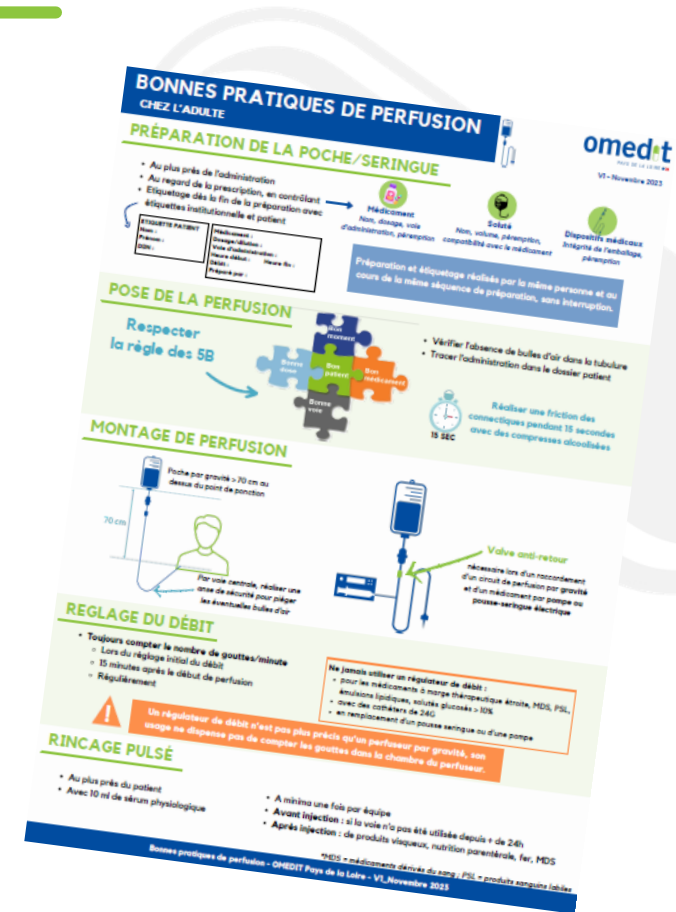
BONNES PRATIQUES DE PERFUSION
CHEZ L'ADULTE

omedit
PAYS DE LA LOIRE
V1 - Novembre 2023

PRÉPARATION DE LA POCHE/SERINGUE

• Au plus près de l'administration
• Au regard de la prescription, en contrôlant
• Etiquetage dès la fin de la préparation avec étiquettes institutionnelle et patient

ETIQUETTE PATIENT
Nom :
Prénom :
DDN :

Médicament :
Dosage/dilution :
Voie d'administration :
Heure début :
Débit : Heure fin :
Préparé par :

Médicament
Nom, dosage, voie d'administration, péremption

Soluté
Nom, volume, péremption, compatibilité avec le médicament

Dispositifs médicaux
Intégrité de l'emballage, péremption

Préparation et étiquetage réalisés par la même personne et au cours de la même séquence de préparation, sans interruption.

POSE DE LA PERFUSION

Respecter la règle des 5B

Bon moment
Bonne dose
Bon patient
Bon médicament
Bonne voie

• Vérifier l'absence de bulles d'air dans la tubulure
• Tracer l'administration dans le dossier patient

15 SEC
Réaliser une friction des connectiques pendant 15 secondes avec des compresses alcoolisées

MONTAGE DE PERFUSION

Poche par gravité > 70 cm au dessus du point de ponction

70 cm

Par voie centrale, réaliser une anse de sécurité pour piéger les éventuelles bulles d'air

Valve anti-retour
nécessaire lors d'un raccordement d'un circuit de perfusion par gravité et d'un médicament par pompe ou pousse-seringue électrique

REGLAGE DU DÉBIT

• Toujours compter le nombre de gouttes/minute
◦ Lors du réglage initial du débit
◦ 15 minutes après le début de perfusion
◦ Régulièrement

Ne jamais utiliser un régulateur de débit :
• pour les médicaments à marge thérapeutique étroite, MDS, PSL, émulsions lipidiques, solutés glucosés > 10%
• avec des cathéters de 24G
• en remplacement d'un pousse seringue ou d'une pompe

Un régulateur de débit n'est pas plus précis qu'un perfuseur par gravité, son usage ne dispense pas de compter les gouttes dans la chambre du perfuseur.

RINCAGE PULSÉ

• Au plus près du patient
• Avec 10 ml de sérum physiologique

• A minima une fois par équipe
• Avant injection : si la voie n'a pas été utilisée depuis + de 24h
• Après injection : de produits visqueux, nutrition parentérale, fer, MDS

*MDS = médicaments dérivés du sang ; PSL = produits sanguins labiles

Bonnes pratiques de perfusion - OMEDIT Pays de la Loire - V1_Novembre 2023